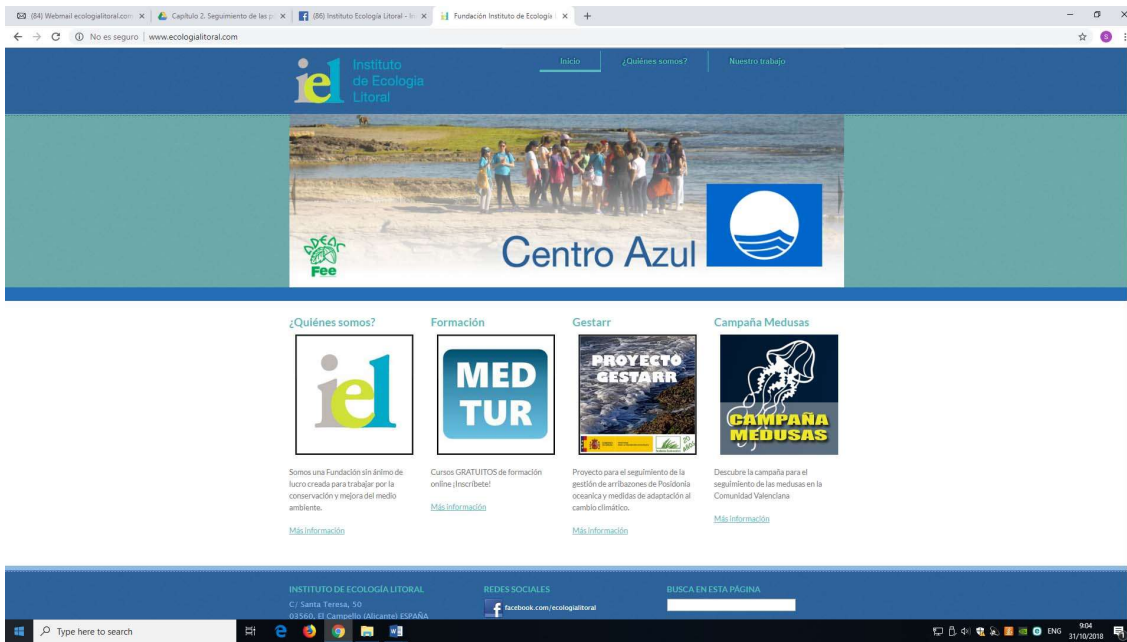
(84) Webmail ecologialitoral.com × | Capítulo 2. Seguimiento de las p × | (86) Instituto Ecología Litoral - In × | Fundación Instituto de Ecología × | +

No es seguro | www.ecologialitoral.com

iel Instituto de Ecología Litoral

Inicio | ¿Quiénes somos? | Nuestro trabajo

Fee

Centro Azul

¿Quiénes somos?

iel

Somos una Fundación sin ánimo de lucro creada para trabajar por la conservación y mejora del medio ambiente.

Más información

Formación

MED TUR

Cursos GRATUITOS de formación online ¡Inscríbete!

Más información

Gestarr

PROYECTO GESTARR

Proyecto para el seguimiento de la gestión de arribazones de Posidonia oceanica y medidas de adaptación al cambio climático.

Más información

Campaña Medusas

CAMPAÑA MEDUSAS

Descubre la campaña para el seguimiento de las medusas en la Comunidad Valenciana

Más información

INSTITUTO DE ECOLOGÍA LITORAL
C/ Santa Teresa, 50
03560, El Campello (Alicante) ESPAÑA

REDES SOCIALES
facebook.com/ecologialitoral

BUSCA EN ESTA PÁGINA

Type here to search

ENG 9:04 31/10/2018